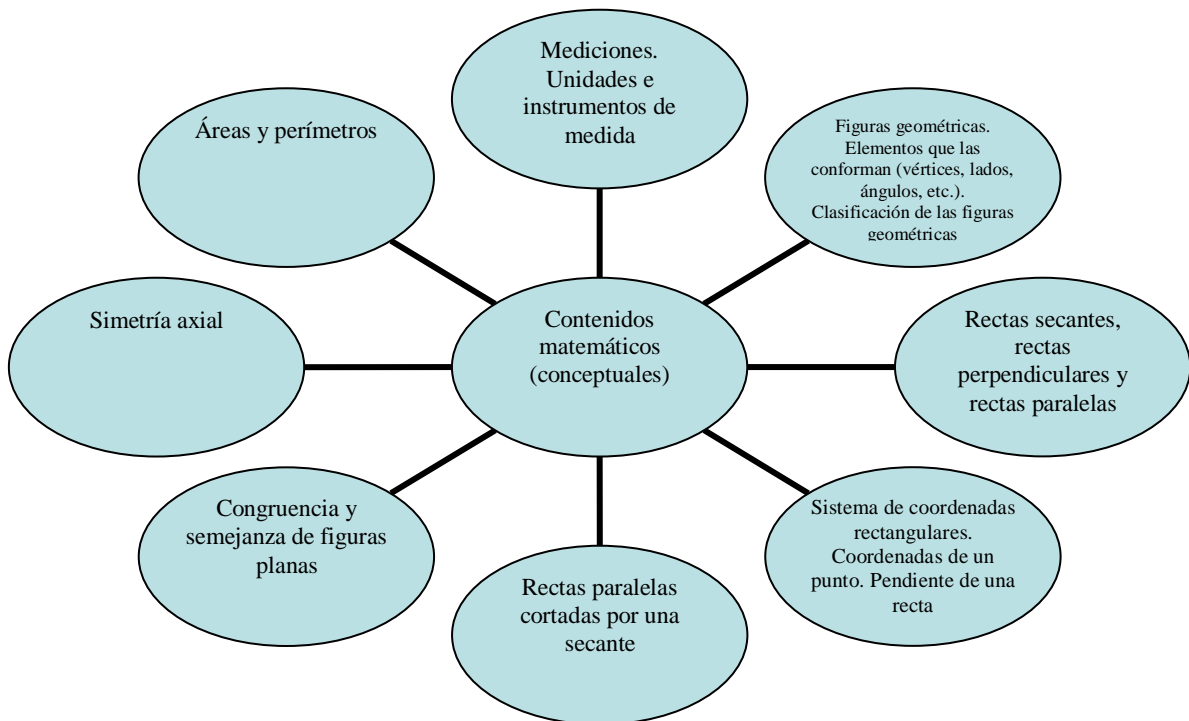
Mediciones. Unidades e instrumentos de medida

Áreas y perímetros

Figuras geométricas. Elementos que las conforman (vértices, lados, ángulos, etc.). Clasificación de las figuras geométricas

Simetría axial

Contenidos matemáticos (conceptuales)

Rectas secantes, rectas perpendiculares y rectas paralelas

Congruencia y semejanza de figuras planas

Sistema de coordenadas rectangulares. Coordenadas de un punto. Pendiente de una recta

Rectas paralelas cortadas por una secante